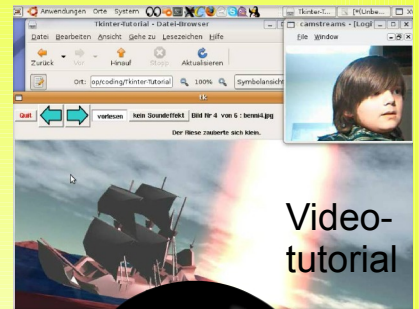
Anwendungen Orte System
Tkinter-T... [*(Unbe...
Tkinter-Tutorial - Datei-Browser
Datei Bearbeiten Ansicht Gehe zu Lesezeichen Hilfe
Zurück Vor Hinauf Stopp Aktualisieren
Ort: op/coding/Tkinter-Tutorial 100% Symbolansicht
camstreams - [Logi
File Window
tk
Quit vorlesen kein Soundeffekt Bild Nr 4 von 6 : bennl4.jpg
Der Riese zauberte sich klein.
Video-tutorial